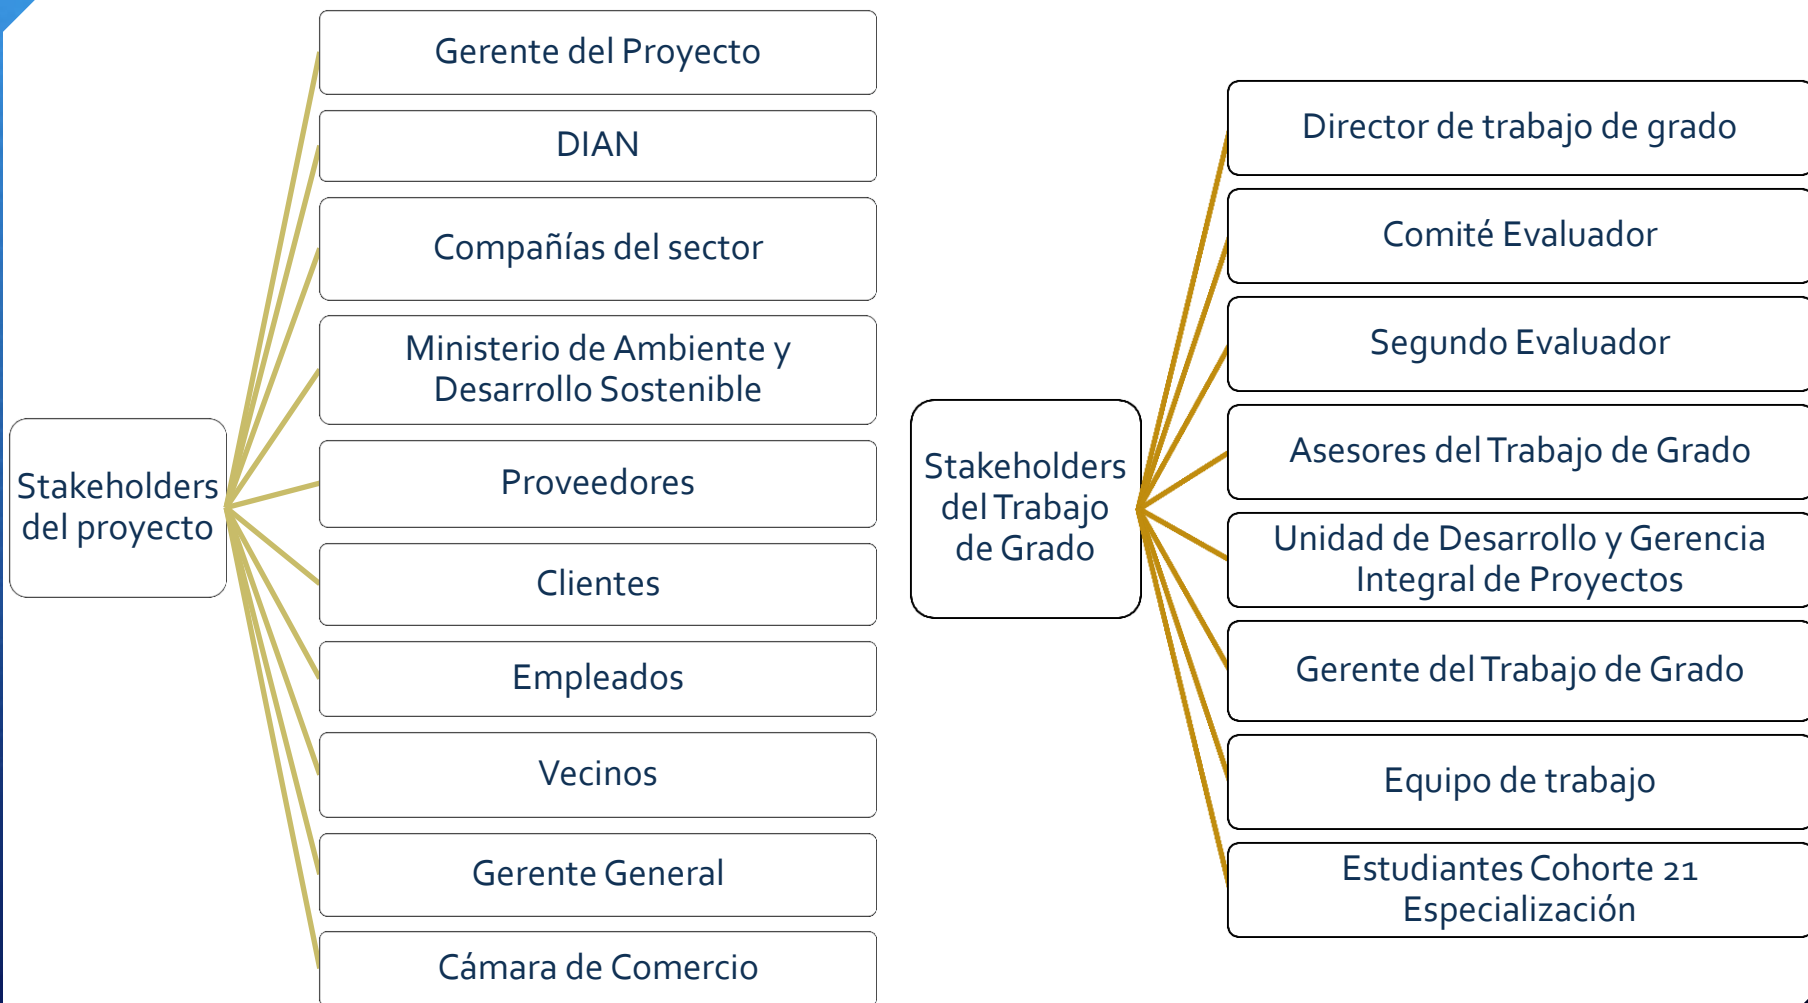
Stakeholders del proyecto

Gerente del Proyecto

DIAN

Compañías del sector

Ministerio de Ambiente y Desarrollo Sostenible

Proveedores

Clientes

Empleados

Vecinos

Gerente General

Cámara de Comercio

Stakeholders del Trabajo de Grado

Director de trabajo de grado

Comité Evaluador

Segundo Evaluador

Asesores del Trabajo de Grado

Unidad de Desarrollo y Gerencia Integral de Proyectos

Gerente del Trabajo de Grado

Equipo de trabajo

Estudiantes Cohorte 21 Especialización